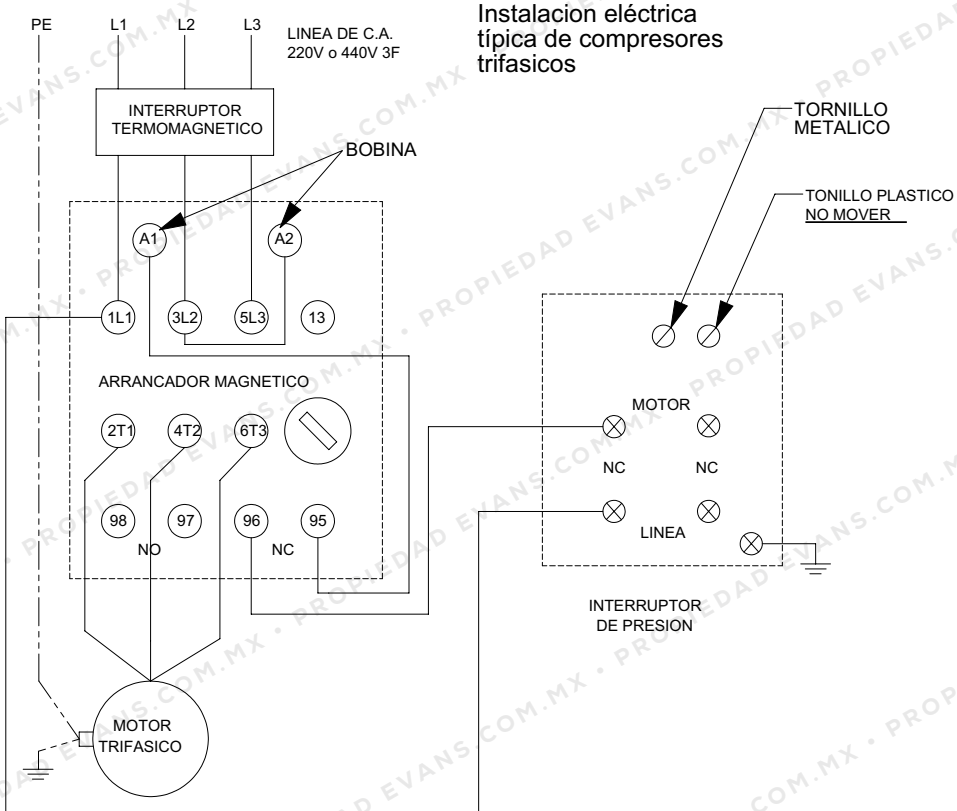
Instalacion eléctrica típica de compresores trifasicos

PE L1 L2 L3

LINEA DE C.A.
220V o 440V 3F

INTERRUPTOR TERMOMAGNETICO

BOBINA

A1 A2

1L1 3L2 5L3 13

ARRANCADOR MAGNETICO

2T1 4T2 6T3

98 97 96 95

NO NC

MOTOR TRIFASICO

TORNILLO METALICO

TONILLO PLASTICO
NO MOVER

MOTOR

NC NC

LINEA

INTERRUPTOR DE PRESION

PROPIEDAD EVANS.COM.MX